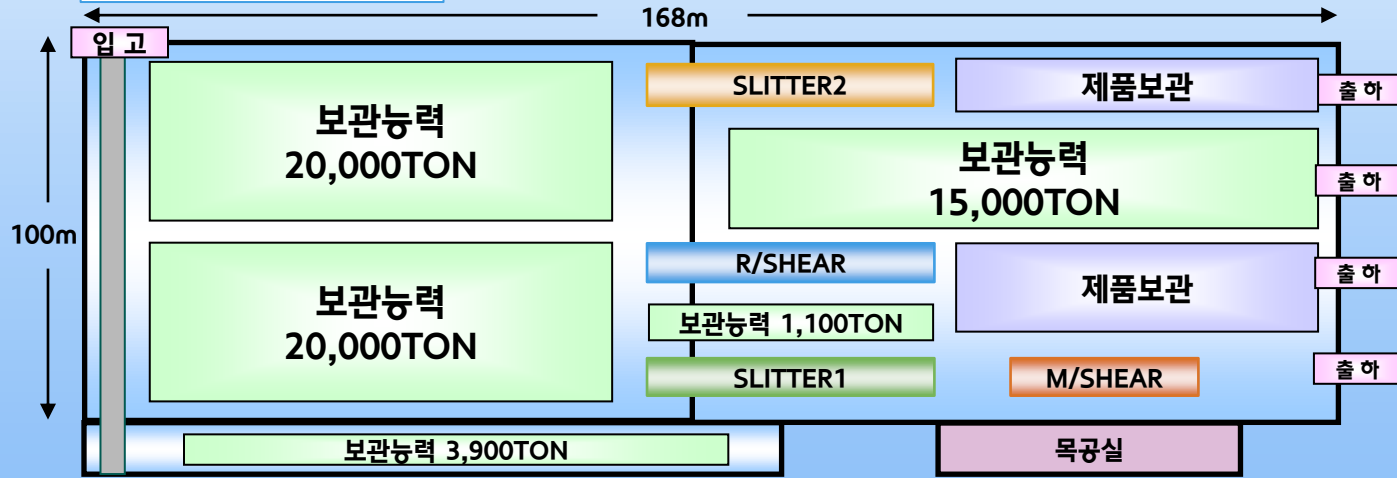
168m

입 고

100m

보관능력
20,000TON

보관능력
20,000TON

SLITTER2

R/SHEAR

보관능력 1,100TON

SLITTER1

제품보관

출 하

보관능력
15,000TON

출 하

제품보관

출 하

M/SHEAR

출 하

보관능력 3,900TON

목공실